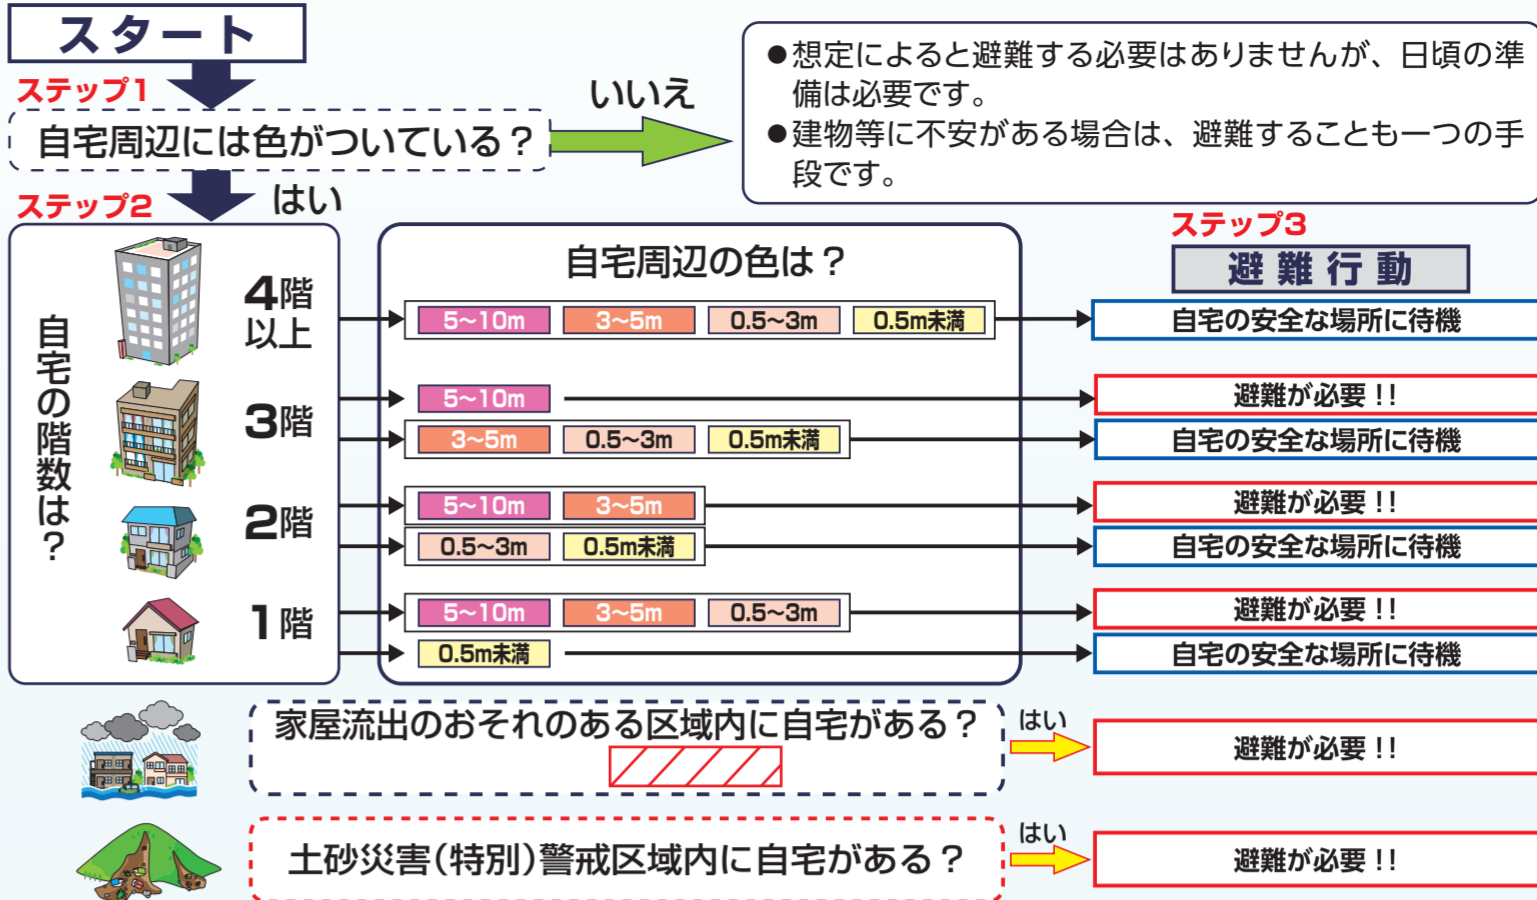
スタート

ステップ1

自宅周辺には色がついている？

いいえ

●想定によると避難する必要はありませんが、日頃の準備は必要です。
●建物等に不安がある場合は、避難することも一つの手段です。

ステップ2

はい

自宅の階数は？

4階以上

3階

2階

1階

自宅周辺の色は？

5~10m　3~5m　0.5~3m　0.5m未満

5~10m

3~5m　0.5~3m　0.5m未満

5~10m　3~5m

0.5~3m　0.5m未満

5~10m　3~5m　0.5~3m

0.5m未満

ステップ3

避難行動

自宅の安全な場所に待機

避難が必要！！

自宅の安全な場所に待機

避難が必要！！

自宅の安全な場所に待機

避難が必要！！

自宅の安全な場所に待機

家屋流出のおそれのある区域内に自宅がある？

はい

避難が必要！！

土砂災害（特別）警戒区域内に自宅がある？

はい

避難が必要！！